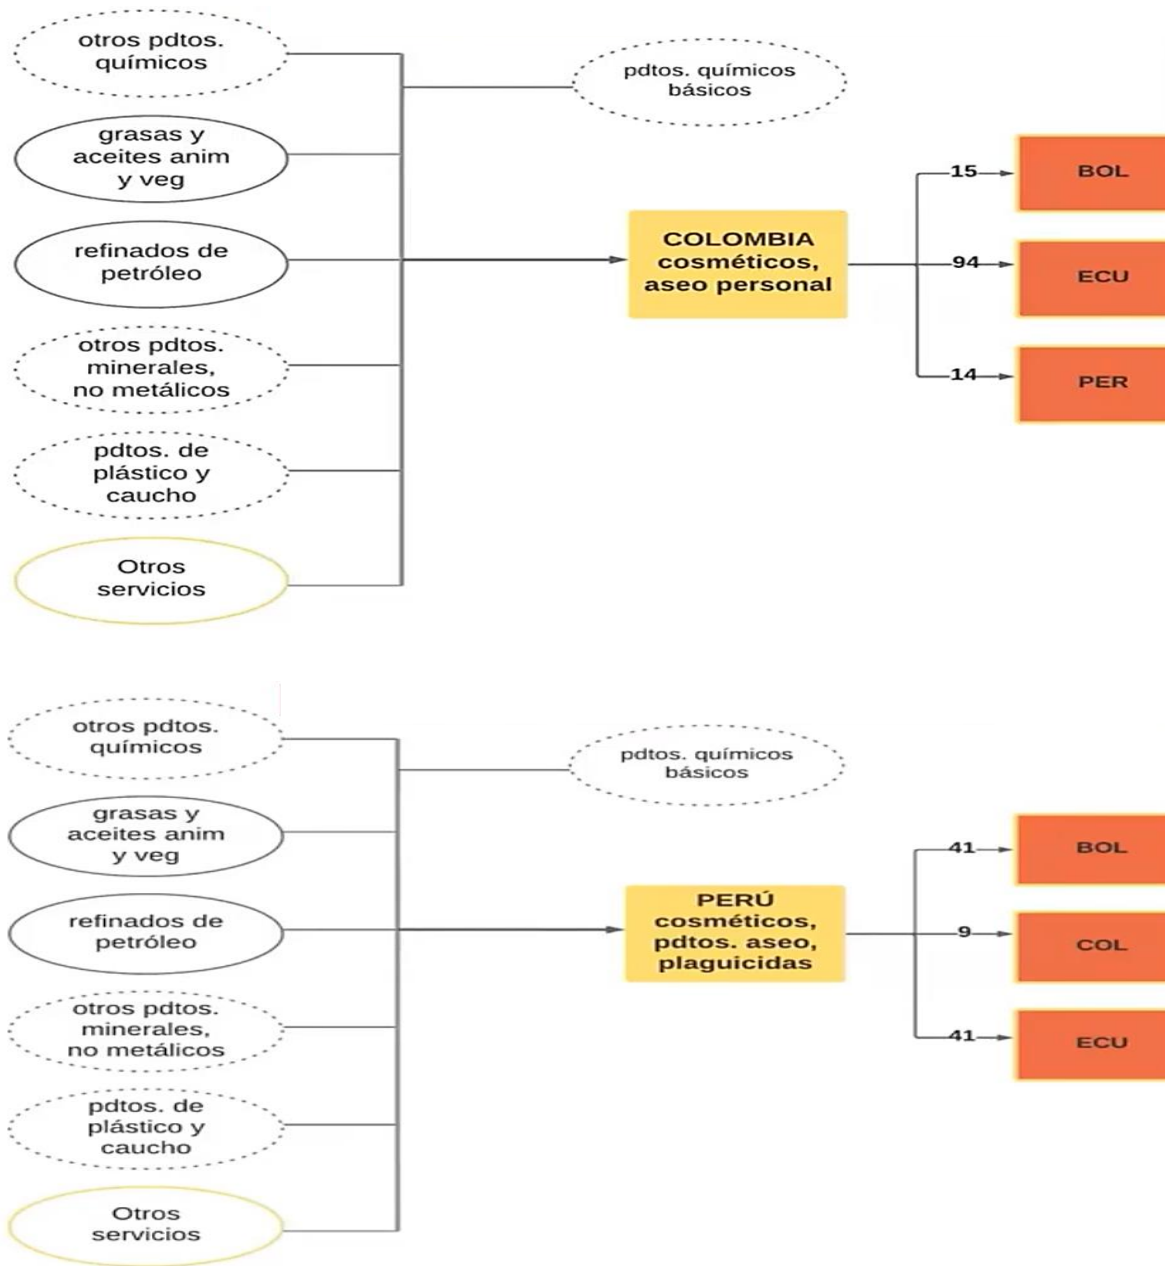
otros pdtos. químicos

grasas y aceites anim y veg

refinados de petróleo

otros pdtos. minerales, no metálicos

pdtos. de plástico y caucho

Otros servicios

pdtos. químicos básicos

COLOMBIA cosméticos, aseo personal

15

94

14

BOL

ECU

PER

otros pdtos. químicos

grasas y aceites anim y veg

refinados de petróleo

otros pdtos. minerales, no metálicos

pdtos. de plástico y caucho

Otros servicios

pdtos. químicos básicos

PERÚ cosméticos, pdtos. aseo, plaguicidas

41

9

41

BOL

COL

ECU